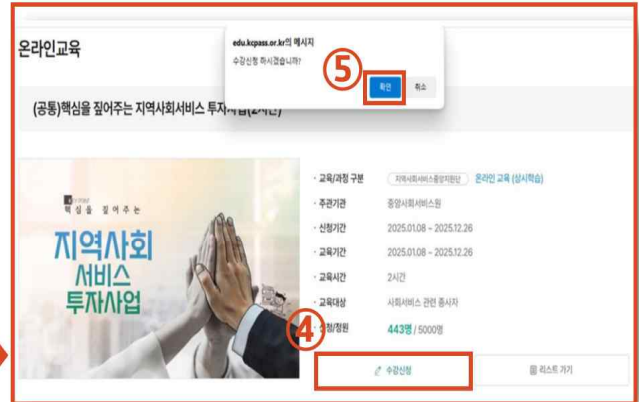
온라인교육

edu.kcpass.or.kr의 메시지
수강신청 하시겠습니까?
⑤
확인 취소

(공통)핵심을 짚어주는 지역사회서비스 투자사업(2시간)

핵심을 짚어주는
지역사회 서비스 투자사업

· 교육/과정 구분 지역사회서비스중앙지원단 온라인 교육 (상시학습)
· 주관기관 중앙사회서비스원
· 신청기간 2025.01.08 ~ 2025.12.26
· 교육기간 2025.01.08 ~ 2025.12.26
· 교육시간 2시간
· 교육대상 사회서비스 관련 종사자
④ 신청/정원 443명 / 5000명

수강신청 리스트 가기